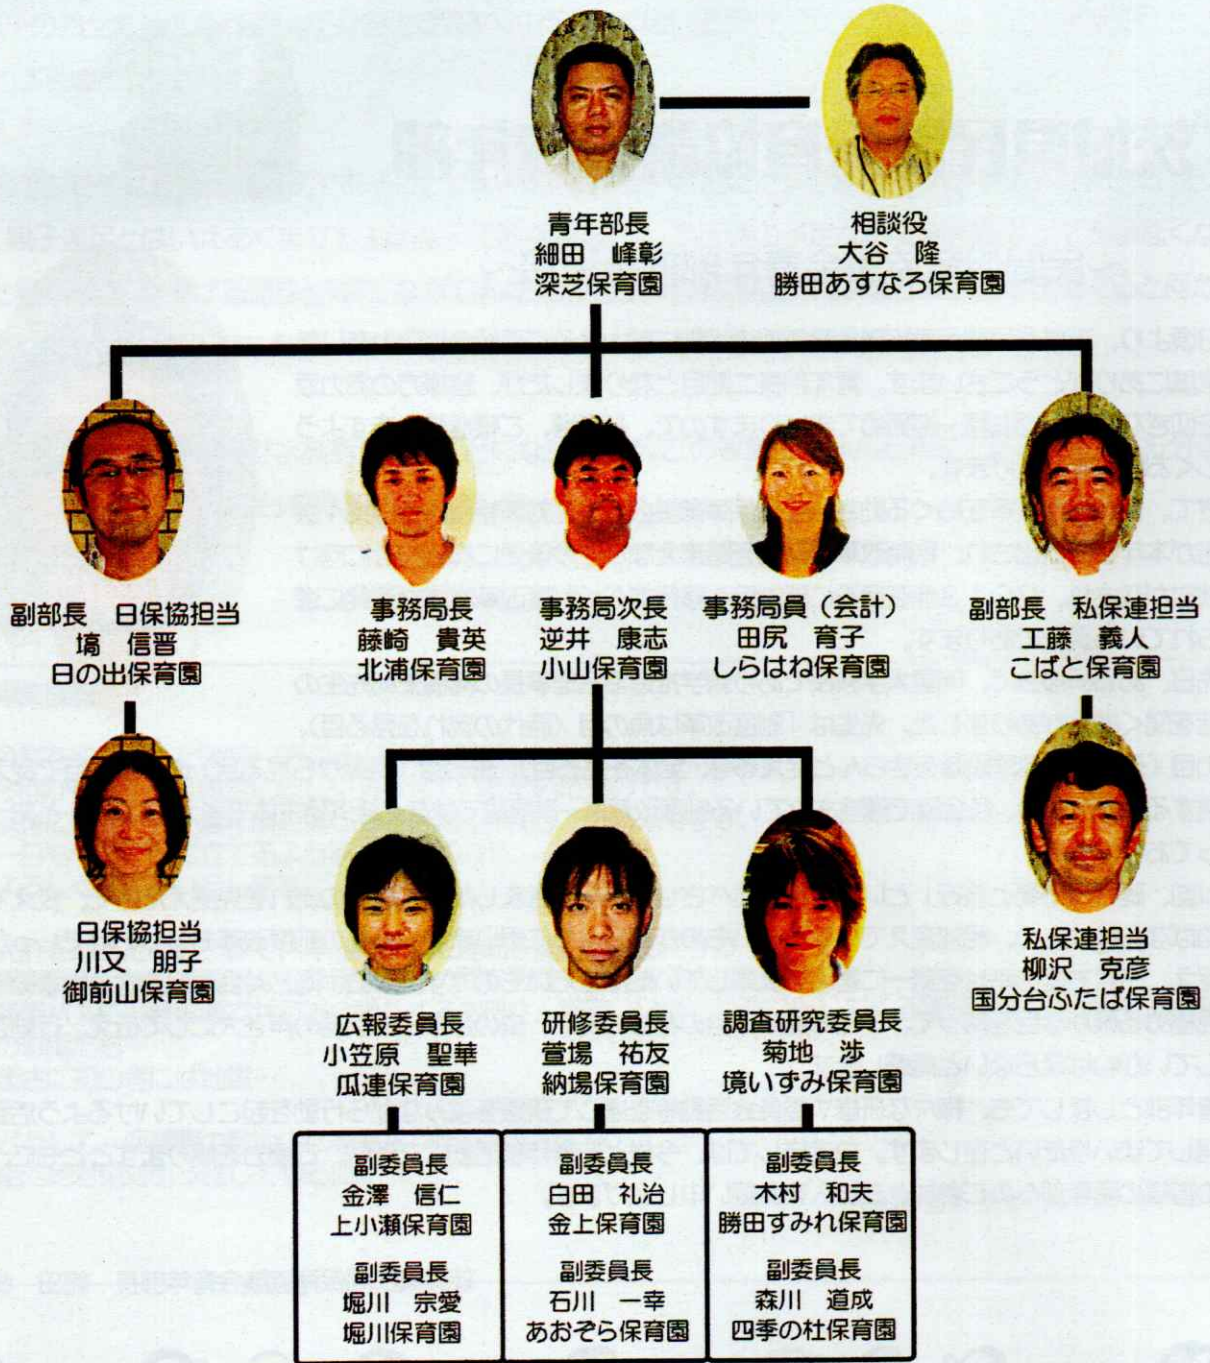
青年部長
細田　峰彰
深芝保育園

相談役
大谷　隆
勝田あすなろ保育園

副部長　日保協担当
塙　信晋
日の出保育園

事務局長
藤崎　貴英
北浦保育園

事務局次長
逆井　康志
小山保育園

事務局員（会計）
田尻　育子
しらはね保育園

副部長　私保連担当
工藤　義人
こばと保育園

日保協担当
川又　朋子
御前山保育園

私保連担当
柳沢　克彦
国分台ふたば保育園

広報委員長
小笠原　聖華
瓜連保育園

研修委員長
萱場　祐友
納場保育園

調査研究委員長
菊地　渉
境いずみ保育園

副委員長
金澤　信仁
上小瀬保育園

副委員長
堀川　宗愛
堀川保育園

副委員長
白田　礼治
金上保育園

副委員長
石川　一幸
あおぞら保育園

副委員長
木村　和夫
勝田すみれ保育園

副委員長
森川　道成
四季の杜保育園